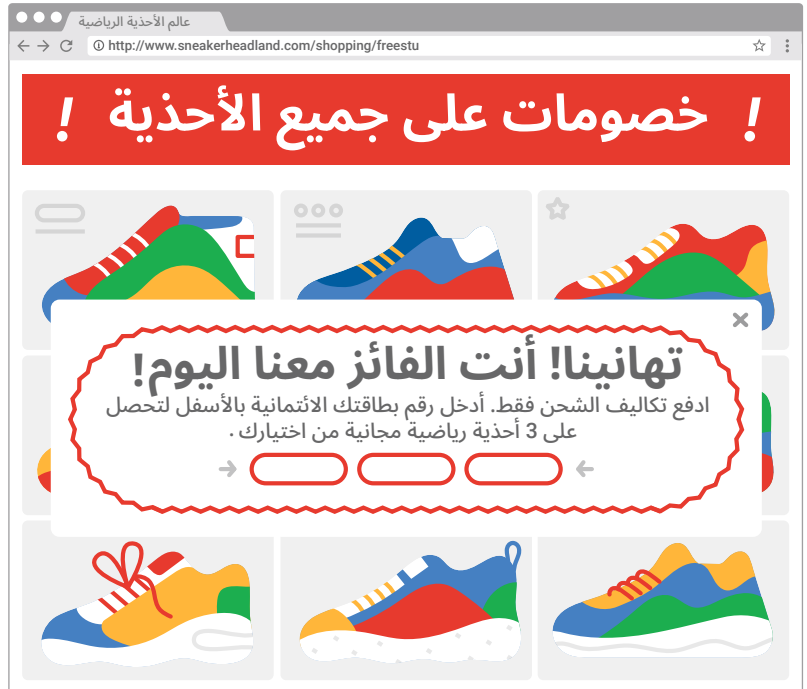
عالم الأحذية الرياضية

http://www.sneakerheadland.com/shopping/freestu

! خصومات على جميع الأحذية !

تهانينا! أنت الفائز معنا اليوم!

ادفع تكاليف الشحن فقط. أدخل رقم بطاقتك الائتمانية بالأسفل لتحصل على 3 أحذية رياضية مجانية من اختيارك.